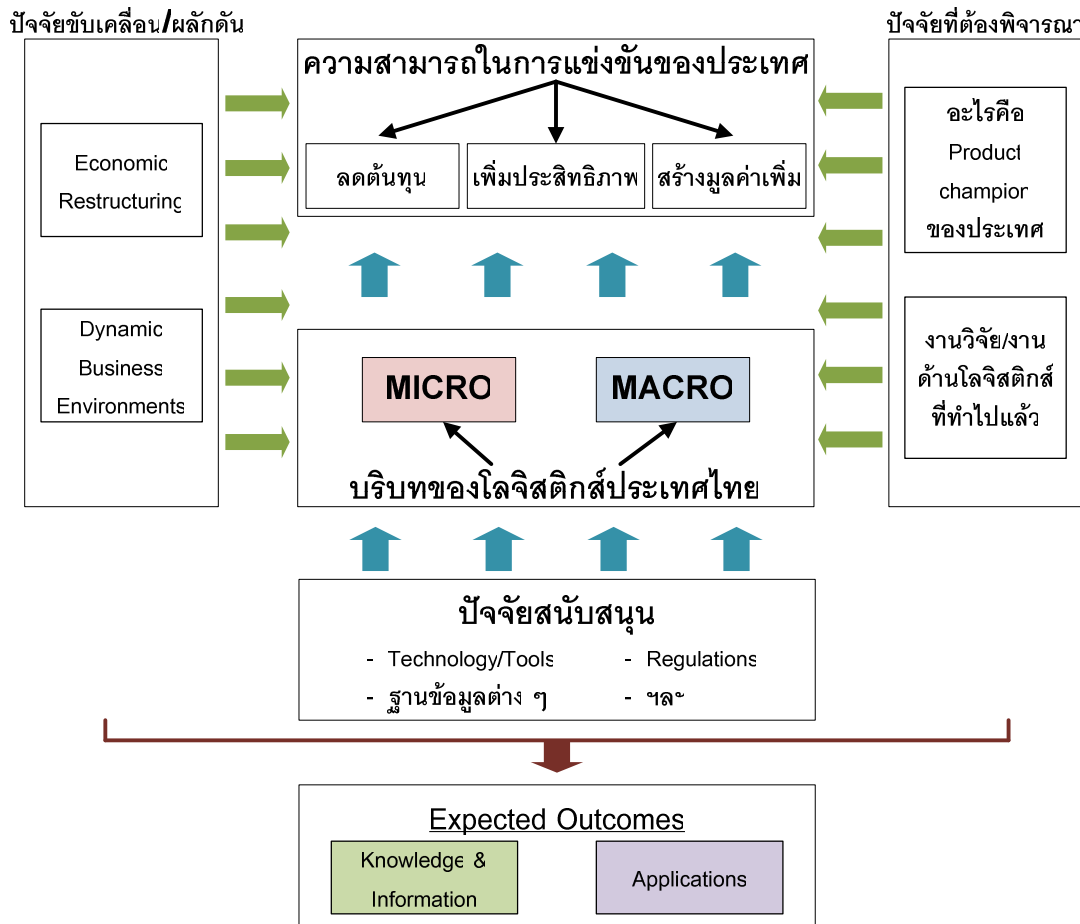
ปัจจัยขับเคลื่อน/ผลักดัน

ปัจจัยที่ต้องพิจารณา

ความสามารถในการแข่งขันของประเทศ

ลดต้นทุน

เพิ่มประสิทธิภาพ

สร้างมูลค่าเพิ่ม

Economic Restructuring

Dynamic Business Environments

อะไรคือ Product champion ของประเทศ

งานวิจัย/งานด้านโลจิสติกส์ที่ทำไปแล้ว

MICRO

MACRO

บริบทของโลจิสติกส์ประเทศไทย

ปัจจัยสนับสนุน

- Technology/Tools
- Regulations
- ฐานข้อมูลต่าง ๆ
- ฯลฯ

Expected Outcomes

Knowledge & Information

Applications